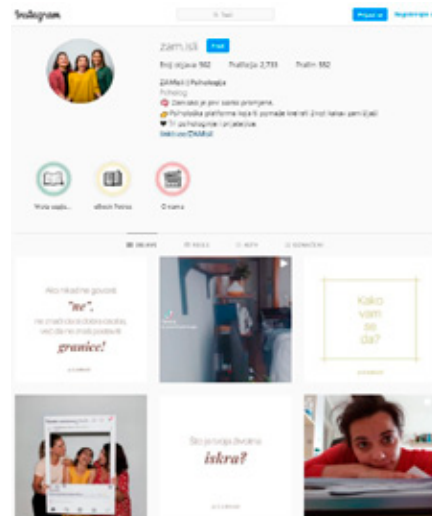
Instagram

Traži

Prijavi se

Registrirajte se

zam.isli

Prati

Broj objava 562

Pratitelja 2.739

Prati 582

ZAMisli | Psihologija

Psiholog

Zamisli je prvi korak promjene.

Psihološka platforma koja ti pomaže kreirati život kakav zamišljaš

Ti, psihologinje i urednice.

linktr.ee/ZAMisli

Vrste zajednica

eBook Ferina

O nama

OBJAVE

REELS

IGTV

OZNAČENO

Ako nikad ne govoriš "ne", ne znaš da si dobra osoba, već da ne znaš postaviti granice!

Kako vam ee da?

Što provoja zivotnu iskra?